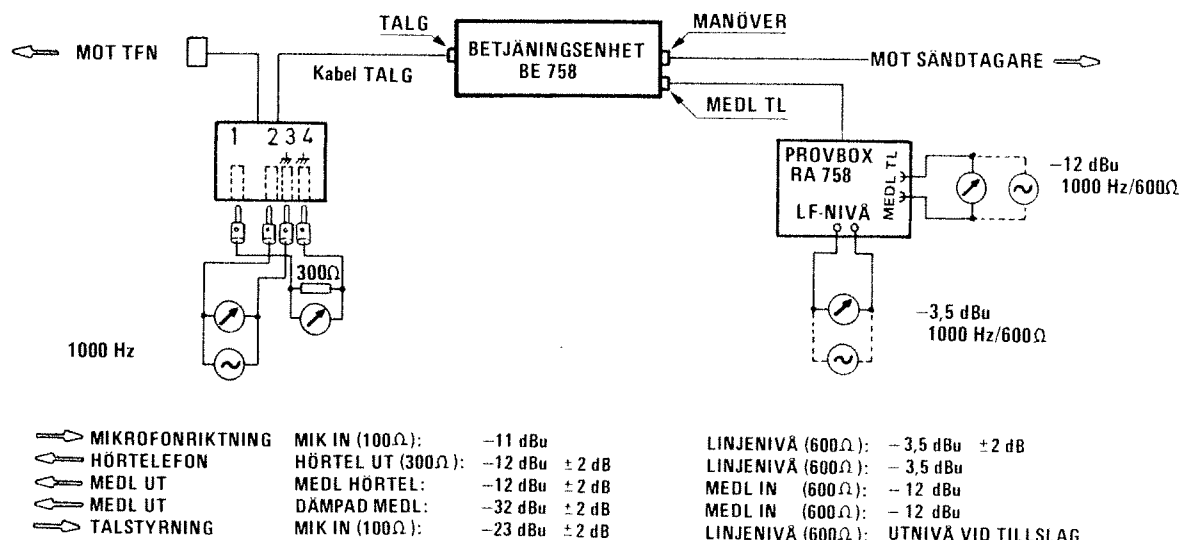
MOT TFN

TALG

Kabel TALG

BETJÄNINGSENHET
BE 758

MANÖVER

MOT SÄNDTAGARE

MEDL TL

1 2 3 4

300Ω

1000 Hz

PROVBOX
RA 758

MEDL TL

LF-NIVÅ

−12 dBu
1000 Hz/600Ω

−3,5 dBu
1000 Hz/600Ω

| | | | |
|---|---|---|---|
| MIKROFONRIKTNING | MIK IN (100Ω): | −11 dBu | |
| HÖRTELEFON | HÖRTEL UT (300Ω): | −12 dBu | ±2 dB |
| MEDL UT | MEDL HÖRTEL: | −12 dBu | ±2 dB |
| MEDL UT | DÄMPAD MEDL: | −32 dBu | ±2 dB |
| TALSTYRNING | MIK IN (100Ω): | −23 dBu | ±2 dB |

LINJENIVÅ (600Ω): −3,5 dBu ±2 dB
LINJENIVÅ (600Ω): −3,5 dBu
MEDL IN (600Ω): −12 dBu
MEDL IN (600Ω): −12 dBu
LINJENIVÅ (600Ω): UTNIVÅ VID TILLSLAG